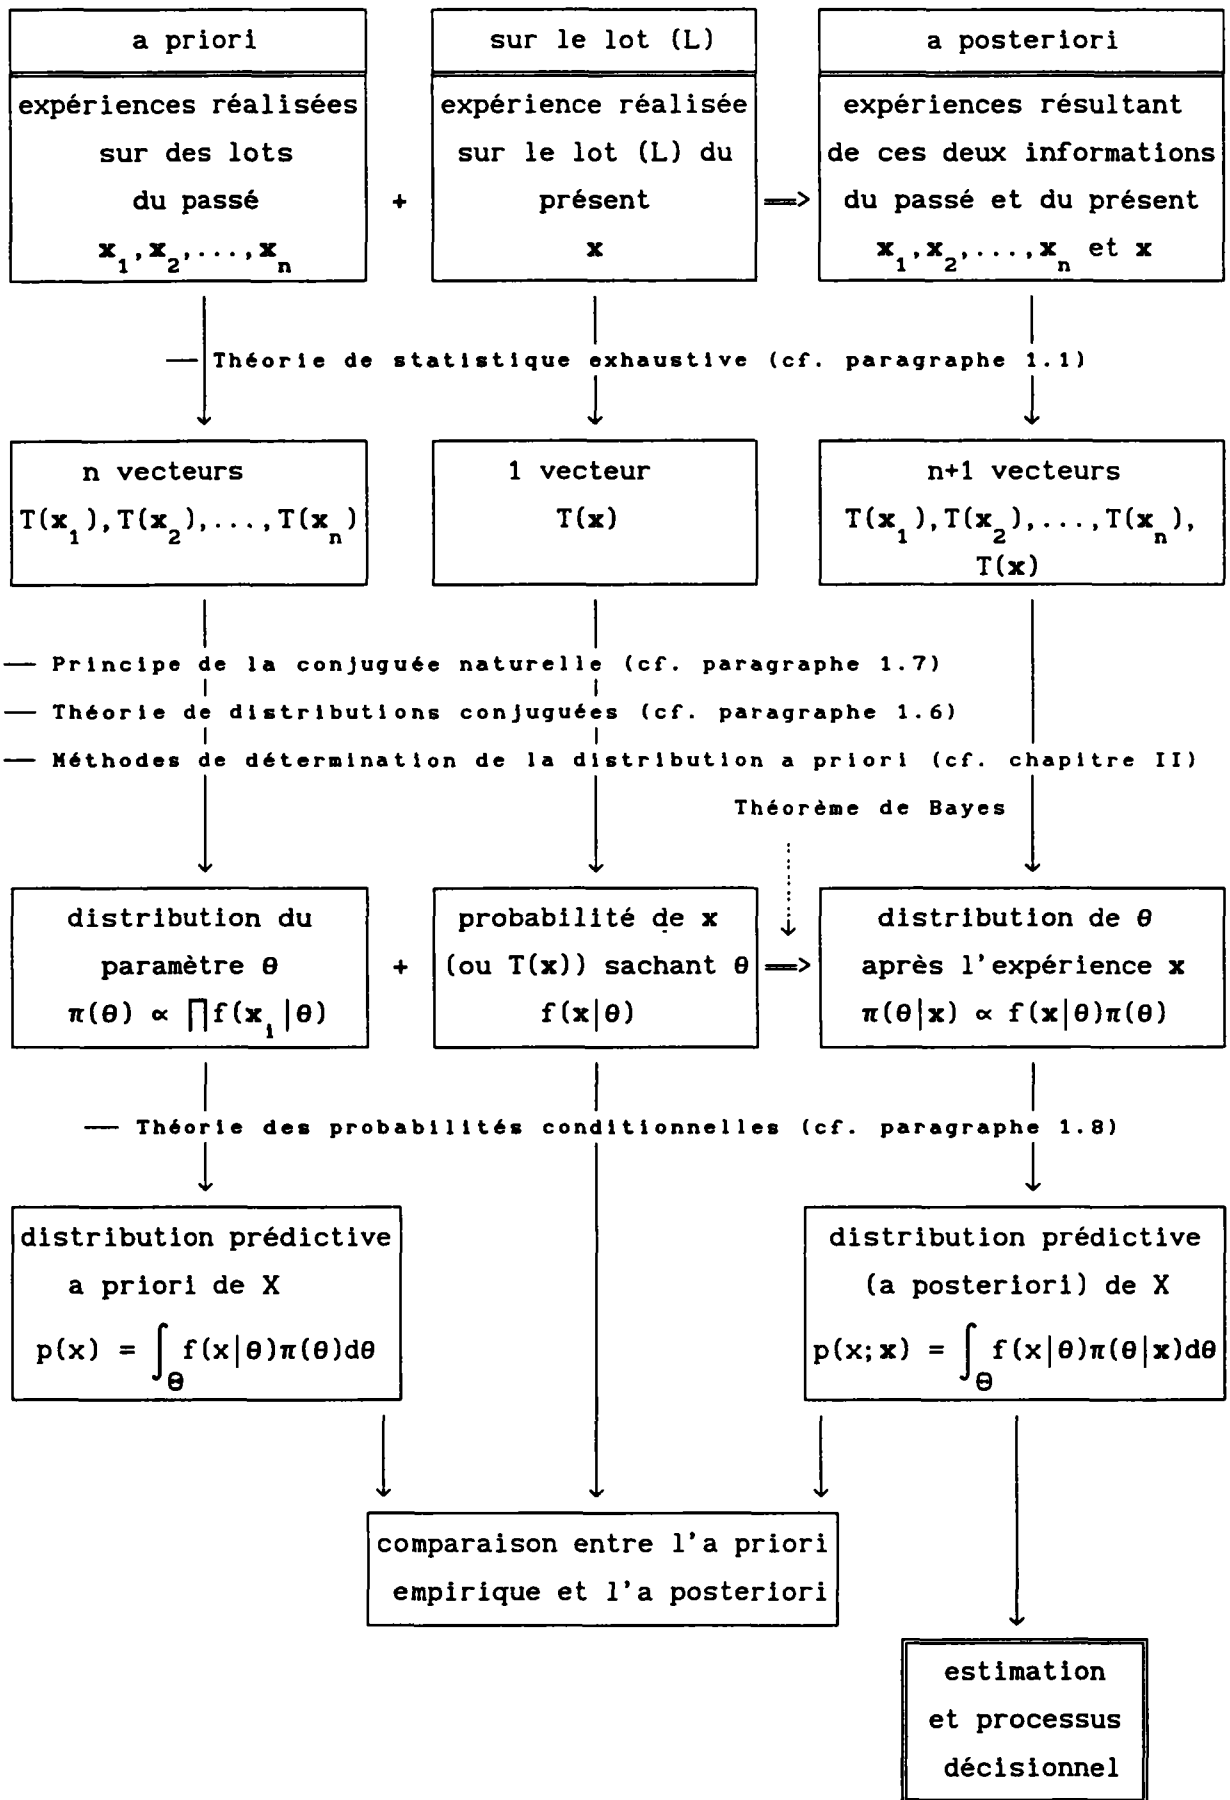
a priori

expériences réalisées sur des lots du passé $\mathbf{x}_1, \mathbf{x}_2, \ldots, \mathbf{x}_n$

+

sur le lot (L)

expérience réalisée sur le lot (L) du présent $\mathbf{x}$

$\Longrightarrow$

a posteriori

expériences résultant de ces deux informations du passé et du présent $\mathbf{x}_1, \mathbf{x}_2, \ldots, \mathbf{x}_n$ et $\mathbf{x}$

— Théorie de statistique exhaustive (cf. paragraphe 1.1)

n vecteurs $T(\mathbf{x}_1), T(\mathbf{x}_2), \ldots, T(\mathbf{x}_n)$

1 vecteur $T(\mathbf{x})$

n+1 vecteurs $T(\mathbf{x}_1), T(\mathbf{x}_2), \ldots, T(\mathbf{x}_n)$, $T(\mathbf{x})$

— Principe de la conjuguée naturelle (cf. paragraphe 1.7)

— Théorie de distributions conjuguées (cf. paragraphe 1.6)

— Méthodes de détermination de la distribution a priori (cf. chapitre II)

Théorème de Bayes

distribution du paramètre $\theta$ $\pi(\theta) \propto \prod f(\mathbf{x}_i|\theta)$

+

probabilité de $\mathbf{x}$ (ou $T(\mathbf{x})$) sachant $\theta$ $f(\mathbf{x}|\theta)$

$\Longrightarrow$

distribution de $\theta$ après l'expérience $\mathbf{x}$ $\pi(\theta|\mathbf{x}) \propto f(\mathbf{x}|\theta)\pi(\theta)$

— Théorie des probabilités conditionnelles (cf. paragraphe 1.8)

distribution prédictive a priori de X $p(x) = \int_\Theta f(x|\theta)\pi(\theta)d\theta$

distribution prédictive (a posteriori) de X $p(x;\mathbf{x}) = \int_\Theta f(x|\theta)\pi(\theta|\mathbf{x})d\theta$

comparaison entre l'a priori empirique et l'a posteriori

estimation et processus décisionnel